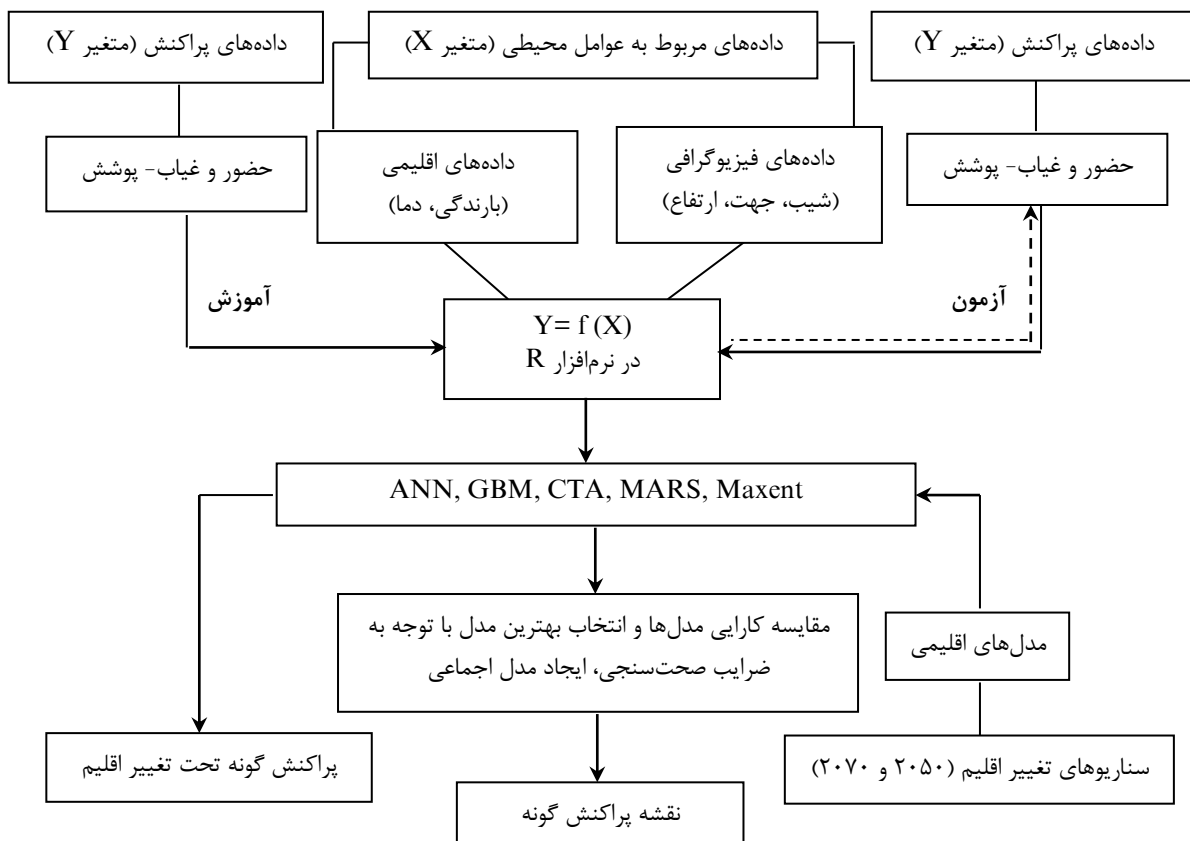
داده‌های پراکنش (متغیر Y)

داده‌های مربوط به عوامل محیطی (متغیر X)

داده‌های پراکنش (متغیر Y)

حضور و غیاب- پوشش

داده‌های اقلیمی (بارندگی، دما)

داده‌های فیزیوگرافی (شیب، جهت، ارتفاع)

حضور و غیاب- پوشش

آموزش

$Y= f(X)$
در نرم‌افزار R

آزمون

ANN, GBM, CTA, MARS, Maxent

مقایسه کارایی مدل‌ها و انتخاب بهترین مدل با توجه به ضرایب صحت‌سنجی، ایجاد مدل اجماعی

مدل‌های اقلیمی

پراکنش گونه تحت تغییر اقلیم

سناریوهای تغییر اقلیم (۲۰۵۰ و ۲۰۷۰)

نقشه پراکنش گونه